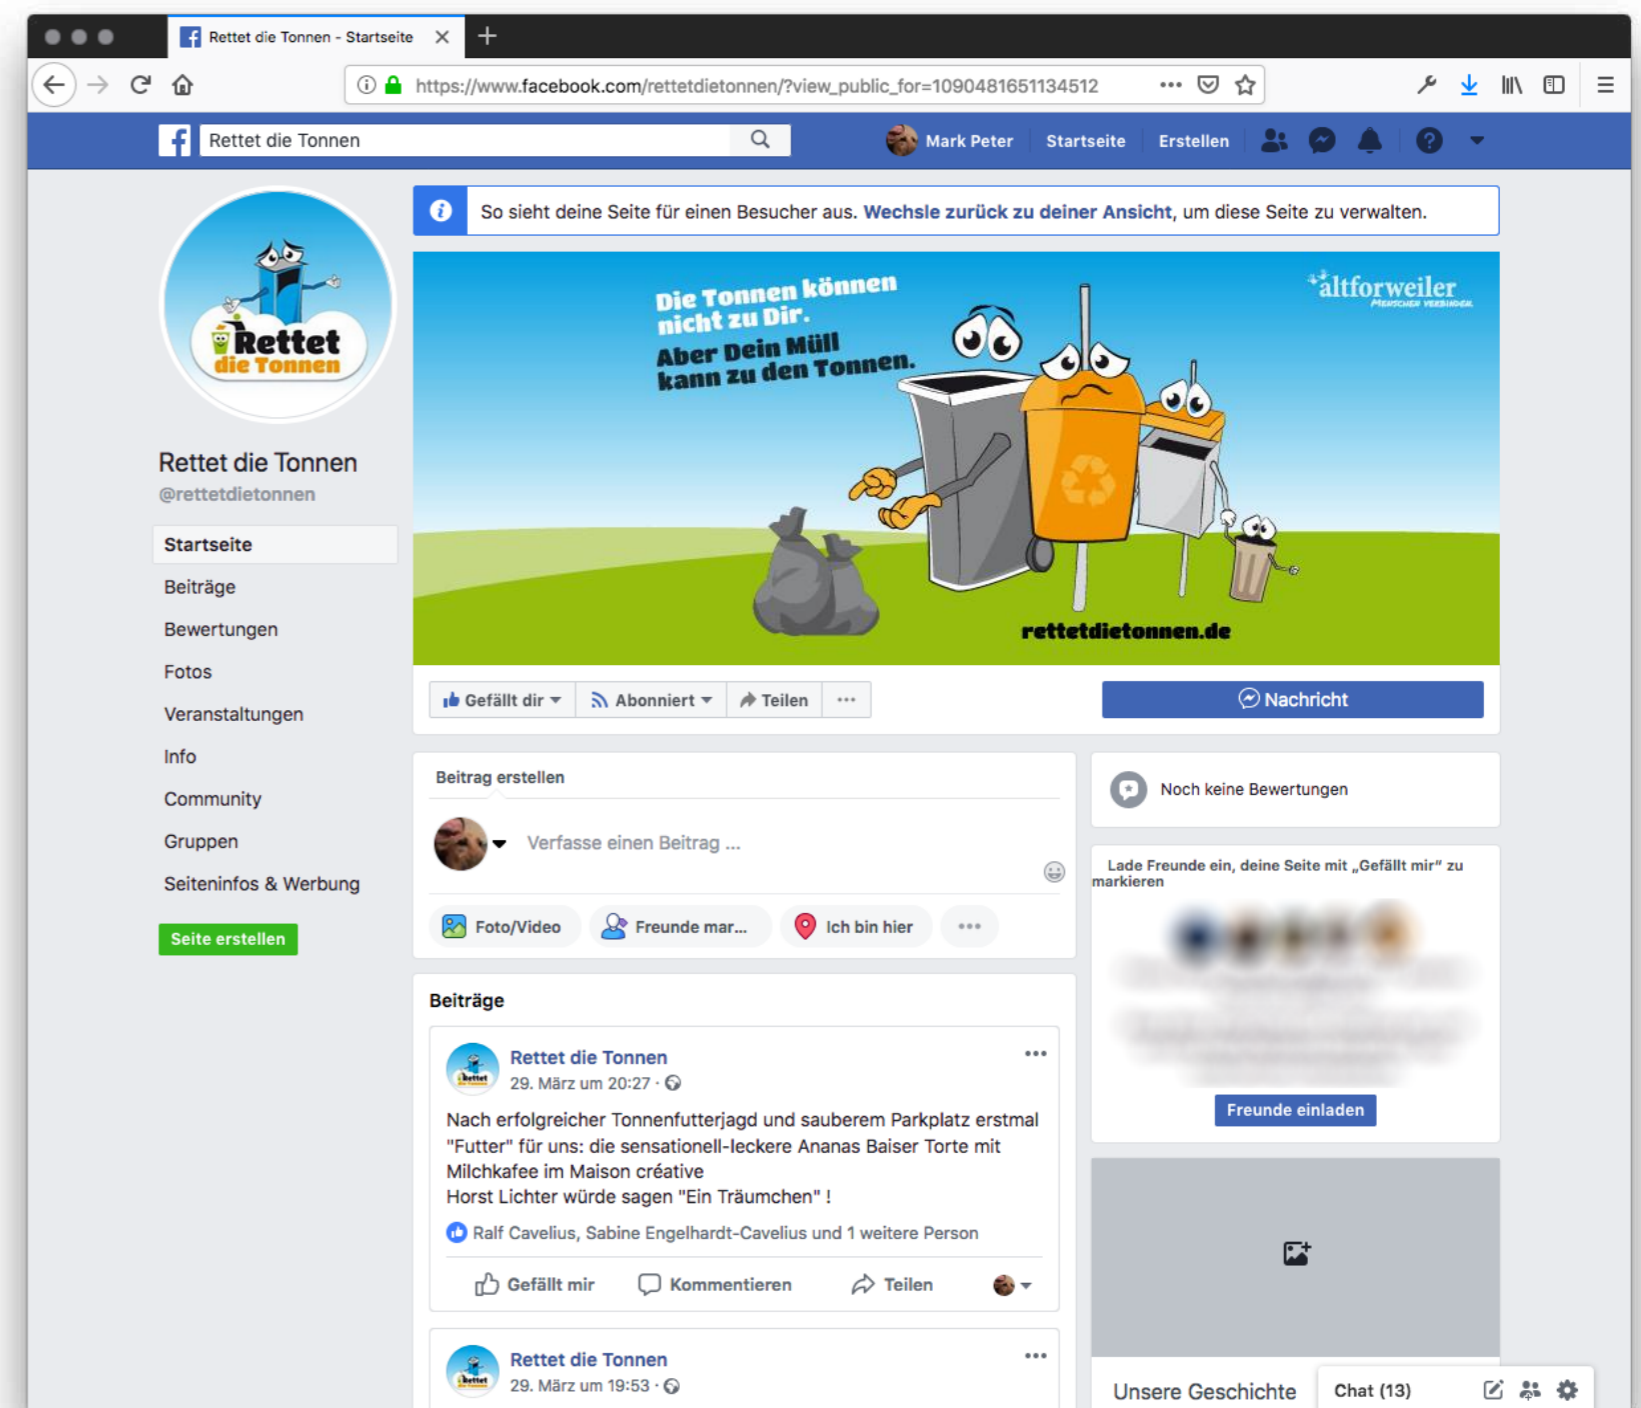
Rettet die Tonnen - Startseite

https://www.facebook.com/rettetdietonnen/?view_public_for=1090481651134512

Rettet die Tonnen

Mark Peter Startseite Erstellen

So sieht deine Seite für einen Besucher aus. Wechsle zurück zu deiner Ansicht, um diese Seite zu verwalten.

Rettet die Tonnen

Rettet die Tonnen
@rettetdietonnen

Startseite
Beiträge
Bewertungen
Fotos
Veranstaltungen
Info
Community
Gruppen
Seiteninfos & Werbung

Seite erstellen

Die Tonnen können nicht zu Dir. Aber Dein Müll kann zu den Tonnen.

altforweiler
Menschen verbinden

rettetdietonnen.de

Gefällt dir Abonniert Teilen ···

Nachricht

Beitrag erstellen

Verfasse einen Beitrag ...

Foto/Video Freunde mar... Ich bin hier ···

Noch keine Bewertungen

Lade Freunde ein, deine Seite mit „Gefällt mir“ zu markieren

Freunde einladen

Beiträge

Rettet die Tonnen
29. März um 20:27 ·

Nach erfolgreicher Tonnenfutterjagd und sauberem Parkplatz erstmal "Futter" für uns: die sensationell-leckere Ananas Baiser Torte mit Milchkafee im Maison créative
Horst Lichter würde sagen "Ein Träumchen" !

Ralf Cavelius, Sabine Engelhardt-Cavelius und 1 weitere Person

Gefällt mir Kommentieren Teilen

Rettet die Tonnen
29. März um 19:53 ·

Unsere Geschichte

Chat (13)